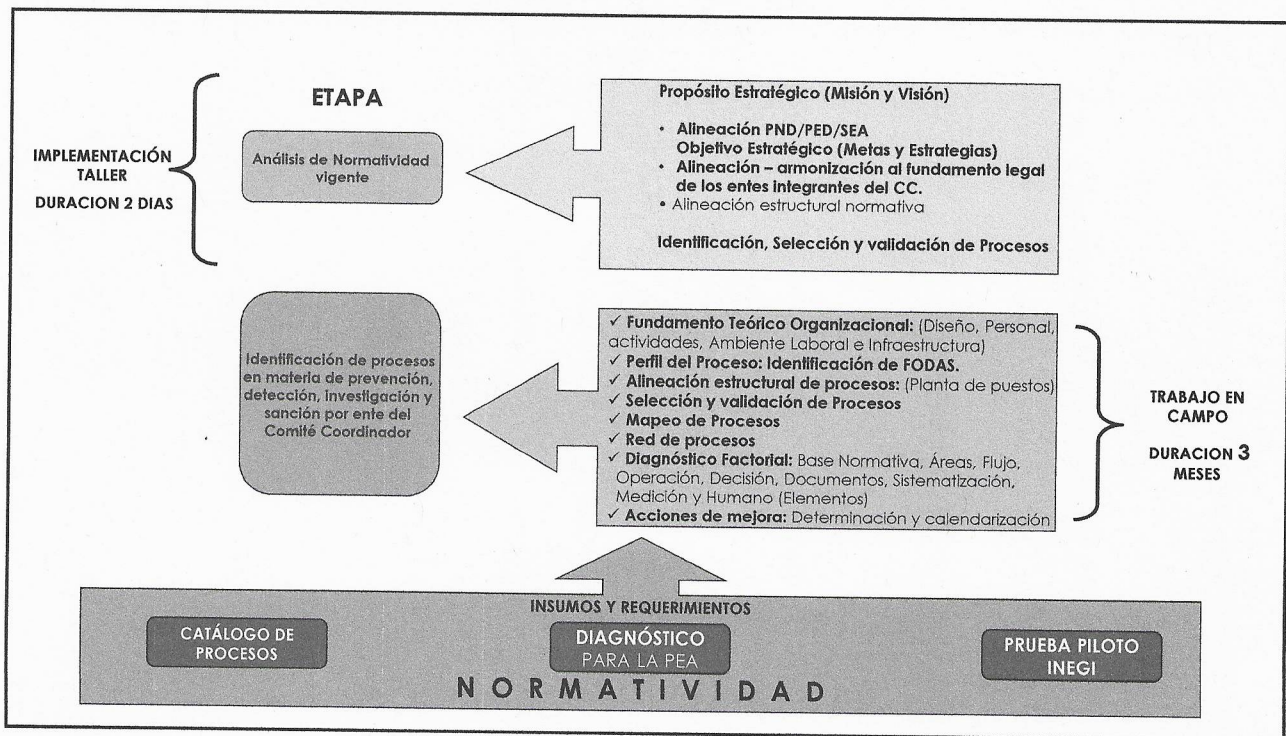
IMPLEMENTACIÓN TALLER

DURACION 2 DIAS

ETAPA

Análisis de Normatividad vigente

Propósito Estratégico (Misión y Visión)

- Alineación PND/PED/SEA
Objetivo Estratégico (Metas y Estrategias)
- Alineación – armonización al fundamento legal de los entes integrantes del CC.
- Alineación estructural normativa

Identificación, Selección y validación de Procesos

Identificación de procesos en materia de prevención, detección, investigación y sanción por ente del Comité Coordinador

✓ Fundamento Teórico Organizacional: (Diseño, Personal, actividades, Ambiente Laboral e Infraestructura)
✓ Perfil del Proceso: Identificación de FODAS.
✓ Alineación estructural de procesos: (Planta de puestos)
✓ Selección y validación de Procesos
✓ Mapeo de Procesos
✓ Red de procesos
✓ Diagnóstico Factorial: Base Normativa, Áreas, Flujo, Operación, Decisión, Documentos, Sistematización, Medición y Humano (Elementos)
✓ Acciones de mejora: Determinación y calendarización

TRABAJO EN CAMPO

DURACION 3 MESES

INSUMOS Y REQUERIMIENTOS

CATÁLOGO DE PROCESOS

DIAGNÓSTICO PARA LA PEA

PRUEBA PILOTO INEGI

NORMATIVIDAD